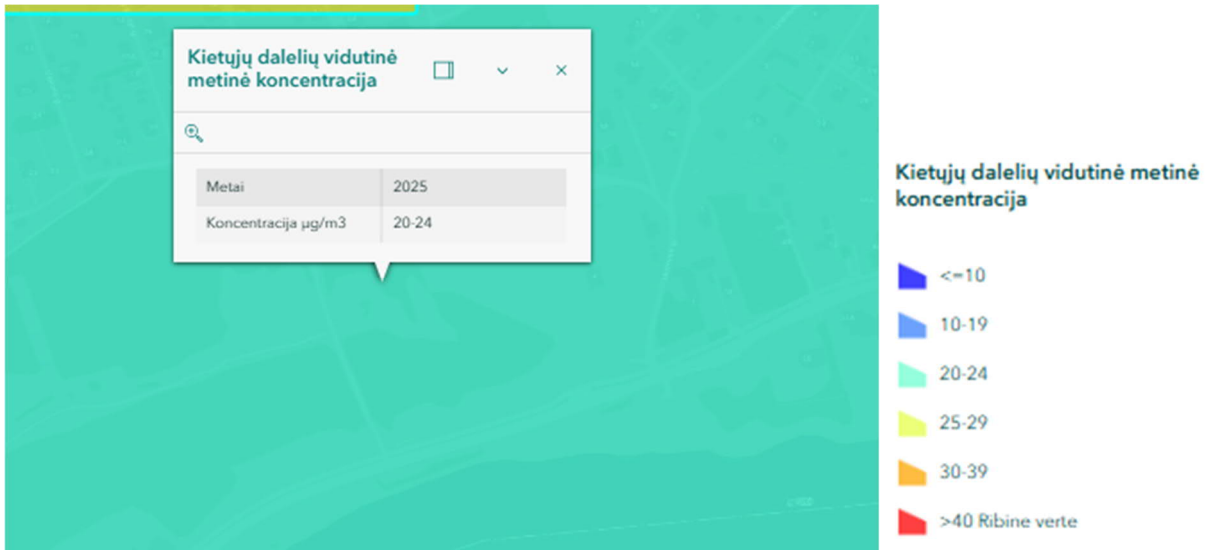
Kietųjų dalelių vidutinė metinė koncentracija

| Metai | 2025 |
|---|---|
| Koncentracija µg/m3 | 20-24 |

Kietųjų dalelių vidutinė metinė koncentracija

<=10

10-19

20-24

25-29

30-39

>40 Ribine verte